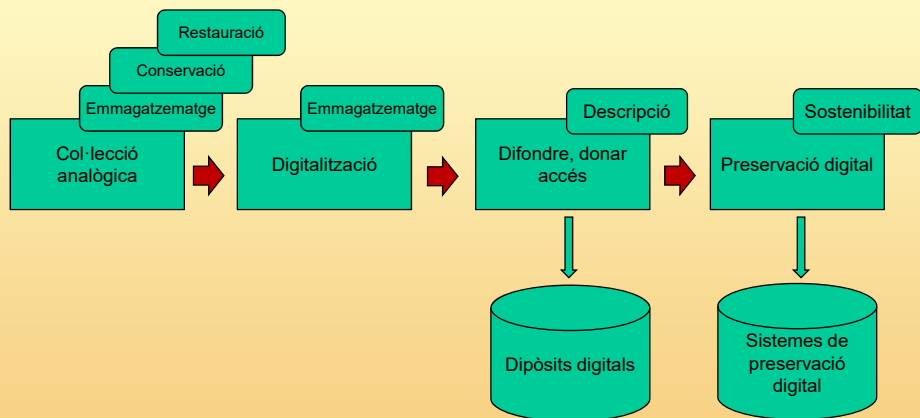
Restauració

Conservació

Emmagatzematge

Col·lecció analògica

Emmagatzematge

Digitalització

Descripció

Difondre, donar accés

Sostenibilitat

Preservació digital

Dipòsits digitals

Sistemes de preservació digital